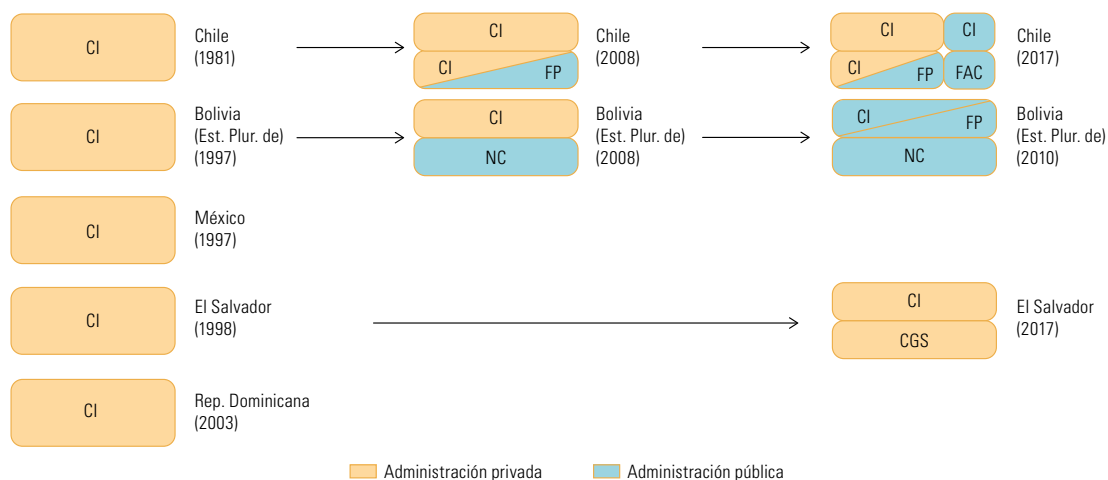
CI

Chile (1981)

CI

CI FP

Chile (2008)

CI CI

CI FP FAC

Chile (2017)

CI

Bolivia (Est. Plur. de) (1997)

CI

NC

Bolivia (Est. Plur. de) (2008)

CI FP

NC

Bolivia (Est. Plur. de) (2010)

CI

México (1997)

CI

El Salvador (1998)

CI

CGS

El Salvador (2017)

CI

Rep. Dominicana (2003)

Administración privada

Administración pública